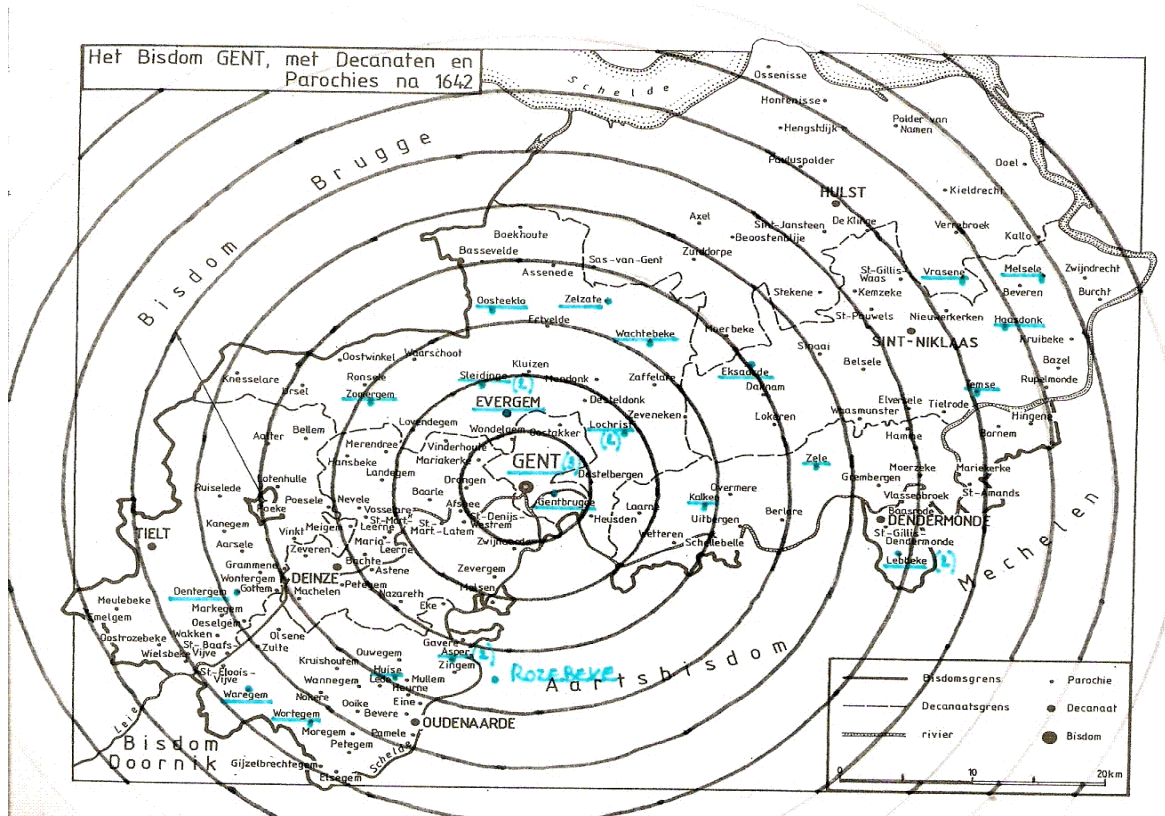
Het Bisdom GENT, met Decanaten en Parochies na 1642

Schelde

Ossenisse
Hontenisse
Hengstdijk
Polder van Namen
Pauluspolder
Doel
HULST
Kieldrecht
Axel
Sint-Jansteen
De Klinge
Verrebroek
Kallo
Beoostenblije
Boekhoute
Bassevelde
Zuiddorpe
Sas-van-Gent
Assenede
St-Gillis-Waas
Vrasene
Melsele
Zwijndrecht
Burcht
Stekene
Kemzeke
Beveren
Oosteeklo
Zelzate
St-Pauwels
Nieuwkerken
Haasdonk
Ertvelde
Wachtebeke
Moerbeke
Kruibeke
SINT-NIKLAAS
Bazel
Sinaai
Belsele
Rupelmonde
Oostwinkel
Waarschoot
Kluizen
Eksaarde
Daknam
Temse
Knesselare
Ronsele
Sleidinge (L)
Mendonk
Zaffelare
Elversele
Tielrode
Ursel
Zomergem
EVERGEM
Desteldonk
Lokeren
Waasmunster
Hingene
Aalter
Bellem
Lovendegem
Zeveneken
Bornem
Merendree
Wondelgem
Oostakker
Lochristi (L)
Hamme
Vinderhoute
Hansbeke
Mariakerke
GENT (L)
Zele
Moerzeke
Mariekerke
Landegem
Ruiselede
Lotenhulle
Drongen
Destelbergen
Grembergen
Poesele
Nevele
Baarle
Afsnee
Gentbrugge
Laarne
Kalken
Overmere
Vlassenbroek
St-Amands
Aarsele
Poeke
Vosselare
St-Mart-
St-Denijs-Westrem
Heusden
Uitbergen
Berlare
Baasrode
DENDERMONDE
TIELT
Kanegem
Vinkt
Meigem
Leerne
St-Mart-Latem
Wetteren
Schellebelle
St-Gillis-Dendermonde
Aarsele
Zeveren
Maria-Leerne
Zwijnaarde
Lebbeke (L)
Grammene
Bachte
Wontergem
DEINZE
Astene
Zevergem
Dentergem
Gottem
Machelen
Petegem
Nazareth
Meulebeke
Markegem
Eke
Melsen
Emelgem
Oeselgem
Oostrozebeke
Wakken
St-Baafs-Vijve
Olsene
Zulte
Gavere
Asper (L)
Wielsbeke
Ouwegem
Zingem
Rozebeke
St-Eloois-Vijve
Kruishoutem
Huise
Waregem
Wannegem
Lede
Mullem
Heurne
Nokere
Ooike
Eine
Wortegem
Bevere
OUDENAARDE
Moregem
Pamele
Petegem
Gijzelbrechtegem
Etsegem
Schelde
Leie

Bisdom Brugge
Bisdom Doornik
Aartsbisdom Mechelen

Bisdomsgrens
Decanaatsgrens
rivier
Parochie
Decanaat
Bisdom
0 10 20km